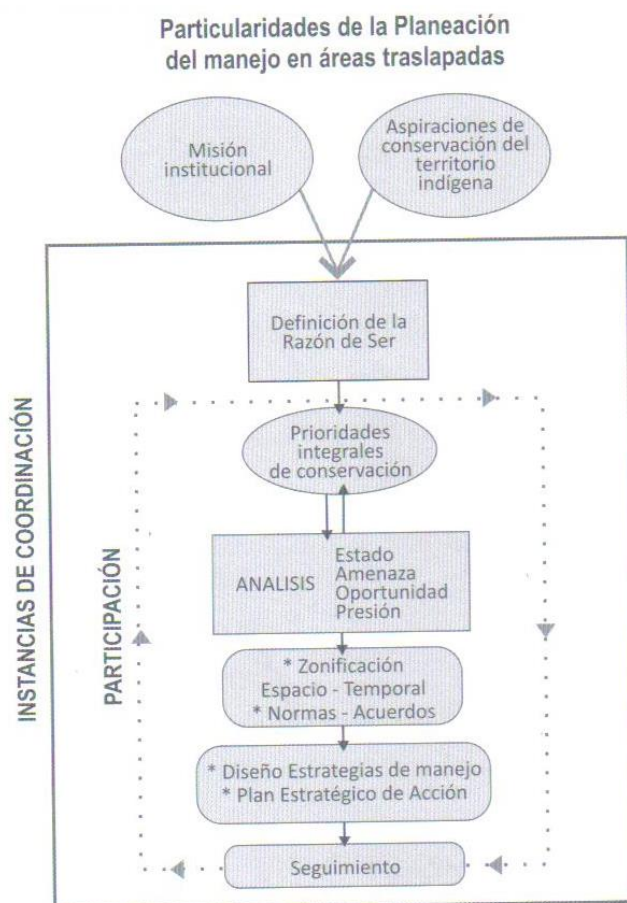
Particularidades de la Planeación del manejo en áreas traslapadas

Misión institucional

Aspiraciones de conservación del territorio indígena

INSTANCIAS DE COORDINACIÓN

Definición de la Razón de Ser

PARTICIPACIÓN

Prioridades integrales de conservación

ANALISIS

Estado
Amenaza
Oportunidad
Presión

* Zonificación
Espacio - Temporal
* Normas - Acuerdos

* Diseño Estrategias de manejo
* Plan Estratégico de Acción

Seguimiento